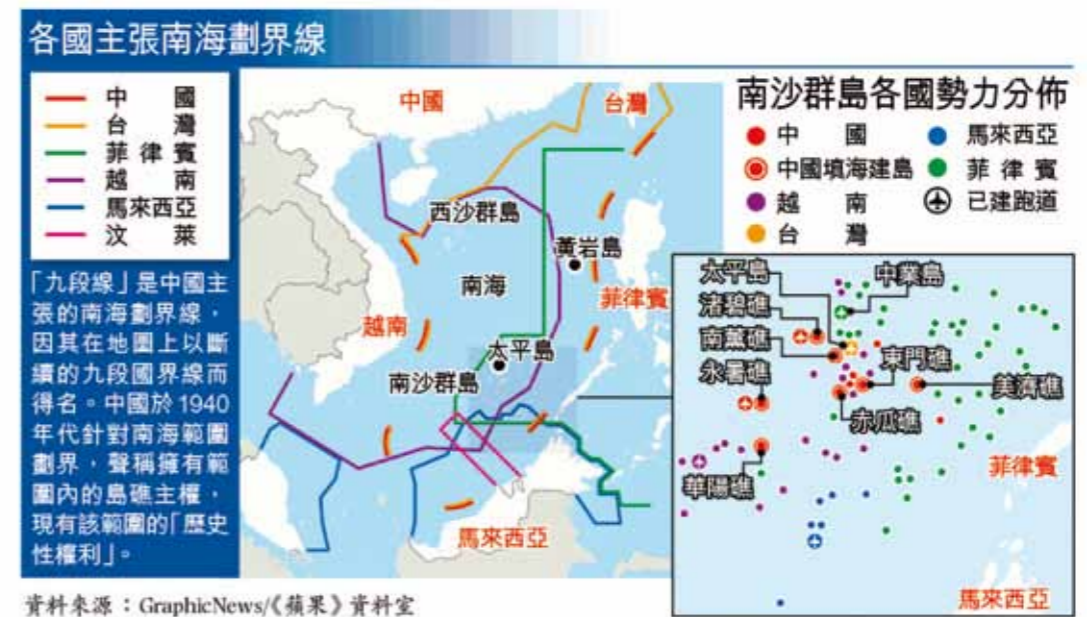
各國主張南海劃界線

中國
台灣
菲律賓
越南
馬來西亞
汶萊

「九段線」是中國主張的南海劃界線，因其在地圖上以斷續的九段國界線而得名。中國於1940年代針對南海範圍劃界，聲稱擁有範圍內的島礁主權，現有該範圍的「歷史性權利」。

中國
台灣
西沙群島
黃岩島
南海
菲律賓
越南
太平島
南沙群島
馬來西亞

南沙群島各國勢力分佈

中國
中國填海建島
越南
台灣
馬來西亞
菲律賓
已建跑道

太平島
中業島
渚碧礁
南薰礁
東門礁
永暑礁
美濟礁
赤瓜礁
華陽礁
菲律賓
馬來西亞

資料來源：GraphicNews/《蘋果》資料室